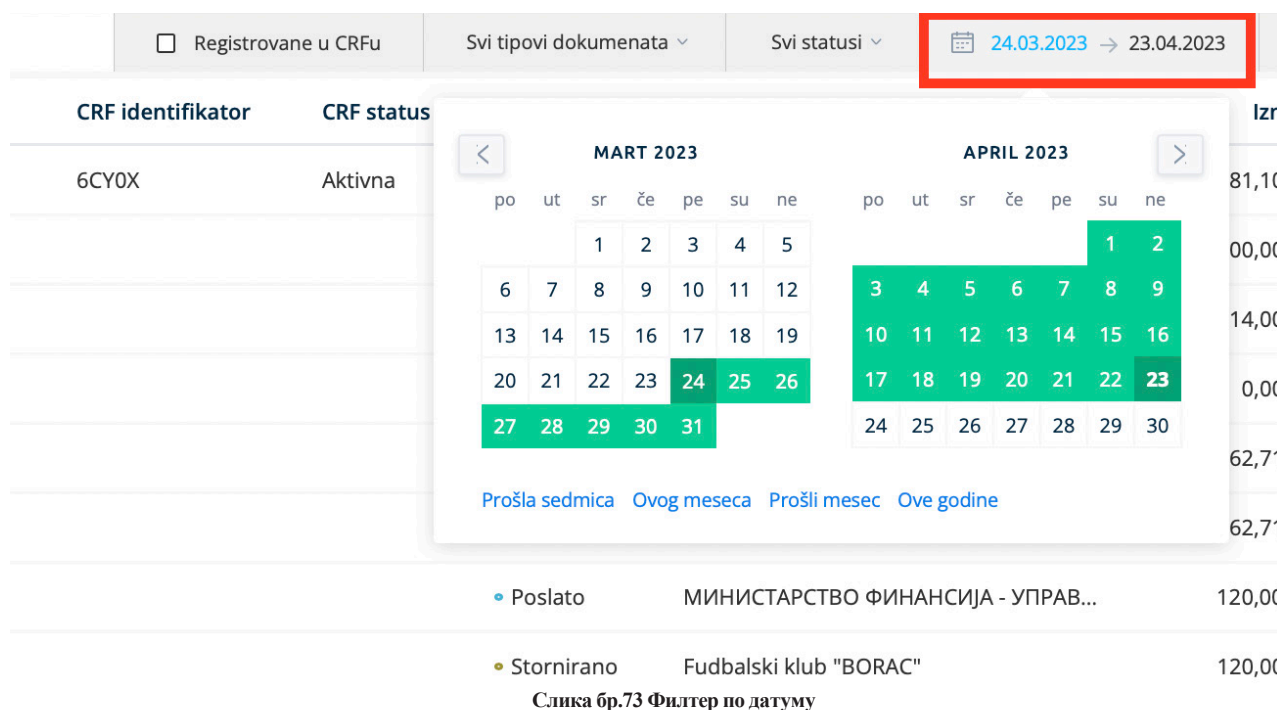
Registrovane u CRFu | Svi tipovi dokumenata | Svi statusi | 24.03.2023 → 23.04.2023

CRF identifikator | CRF status | Izn

6CY0X | Aktivna | 81,10

MART 2023

| po | ut | sr | če | pe | su | ne |
|---|---|---|---|---|---|---|
| | | 1 | 2 | 3 | 4 | 5 |
| 6 | 7 | 8 | 9 | 10 | 11 | 12 |
| 13 | 14 | 15 | 16 | 17 | 18 | 19 |
| 20 | 21 | 22 | 23 | 24 | 25 | 26 |
| 27 | 28 | 29 | 30 | 31 | | |

APRIL 2023

| po | ut | sr | če | pe | su | ne |
|---|---|---|---|---|---|---|
| | | | | | 1 | 2 |
| 3 | 4 | 5 | 6 | 7 | 8 | 9 |
| 10 | 11 | 12 | 13 | 14 | 15 | 16 |
| 17 | 18 | 19 | 20 | 21 | 22 | 23 |
| 24 | 25 | 26 | 27 | 28 | 29 | 30 |

Prošla sedmica Ovog meseca Prošli mesec Ove godine

00,00
14,00
0,00
62,71
62,71

Poslato МИНИСТАРСТВО ФИНАНСИЈА - УПРАВ... 120,00

Stornirano Fudbalski klub "BORAC" 120,00

Слика бр.73 Филтер по датуму